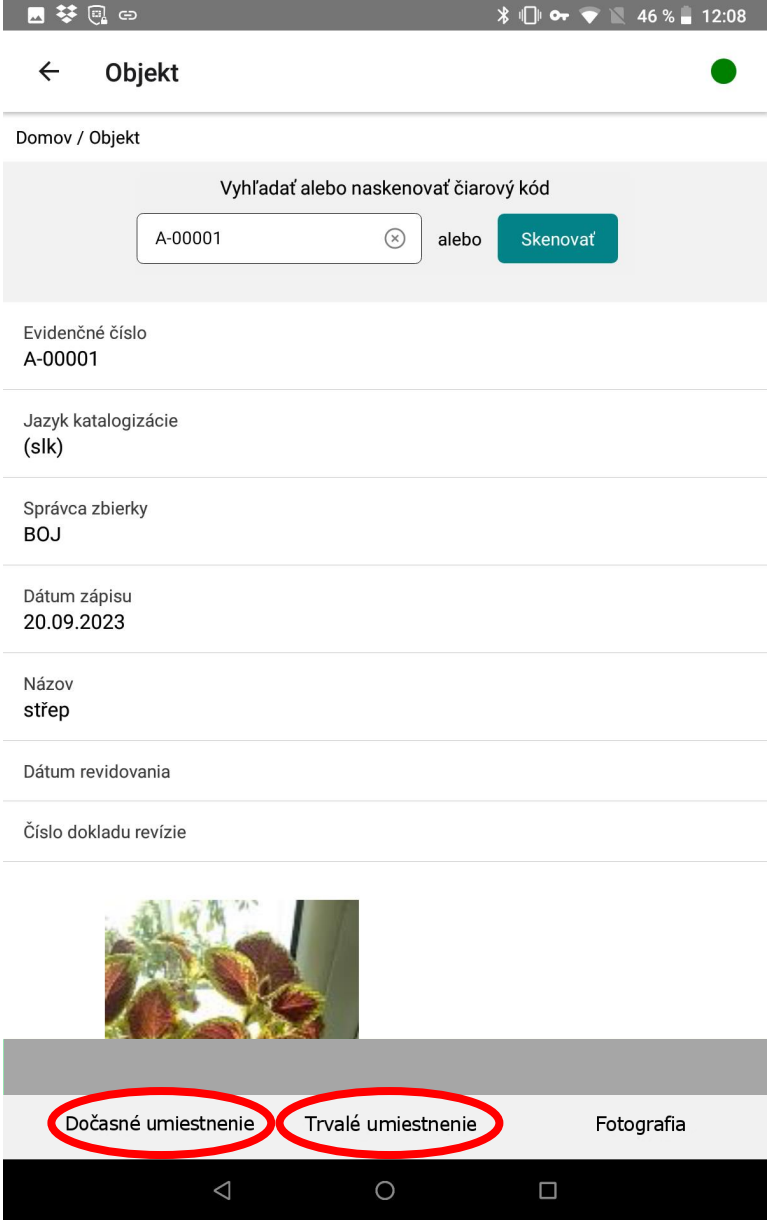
46 % 12:08

Objekt

Domov / Objekt

Vyhľadať alebo naskenovať čiarový kód

A-00001

alebo

Skenovať

Evidenčné číslo
A-00001

Jazyk katalogizácie
(slk)

Správca zbierky
BOJ

Dátum zápisu
20.09.2023

Názov
střep

Dátum revidovania

Číslo dokladu revízie

Dočasné umiestnenie

Trvalé umiestnenie

Fotografia